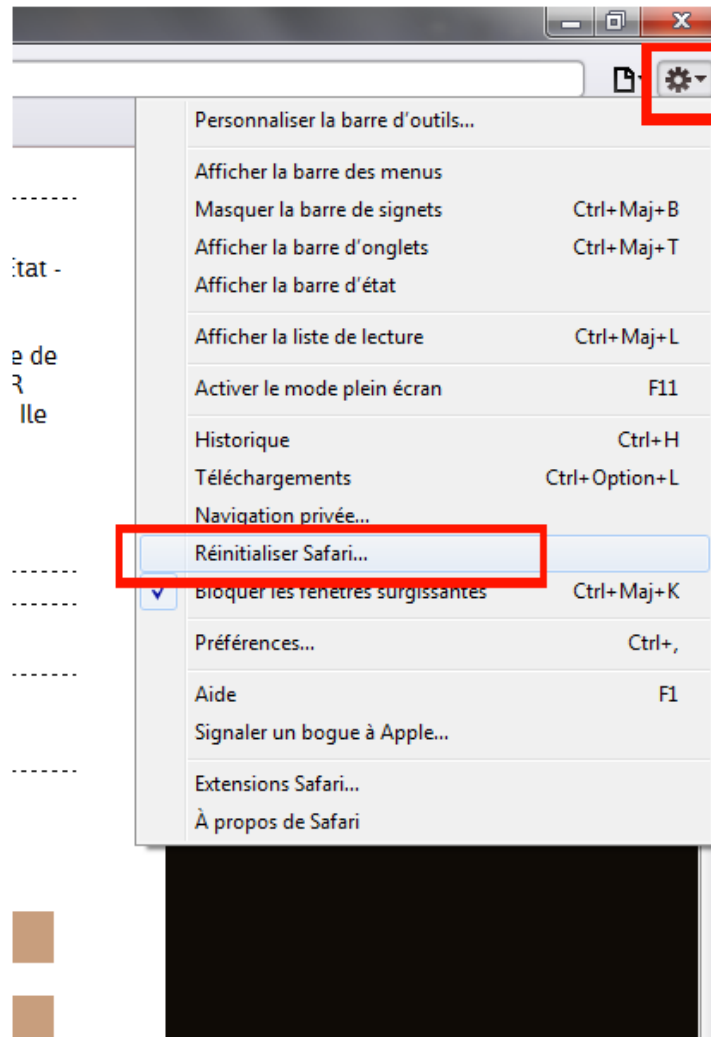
Personnaliser la barre d'outils...

Afficher la barre des menus
Masquer la barre de signets Ctrl+Maj+B
Afficher la barre d'onglets Ctrl+Maj+T
Afficher la barre d'état

Afficher la liste de lecture Ctrl+Maj+L

Activer le mode plein écran F11

Historique Ctrl+H
Téléchargements Ctrl+Option+L
Navigation privée...
Réinitialiser Safari...
Bloquer les fenêtres surgissantes Ctrl+Maj+K

Préférences... Ctrl+,

Aide F1
Signaler un bogue à Apple...

Extensions Safari...
À propos de Safari

:tat -

e de
R
lle